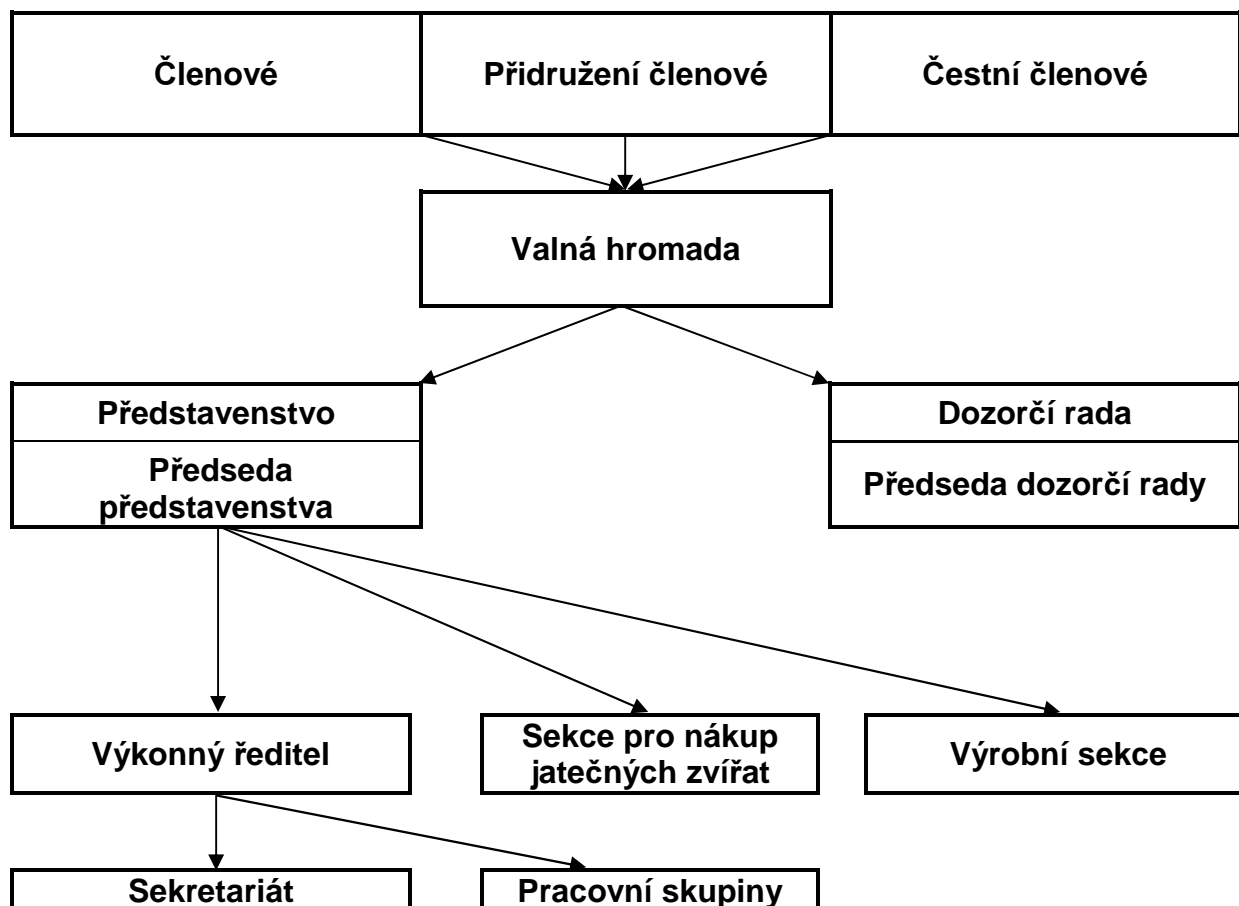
Členové

Přidružení členové

Čestní členové

Valná hromada

Představenstvo

Předseda představenstva

Dozorčí rada

Předseda dozorčí rady

Výkonný ředitel

Sekce pro nákup jatečných zvířat

Výrobní sekce

Sekretariát

Pracovní skupiny